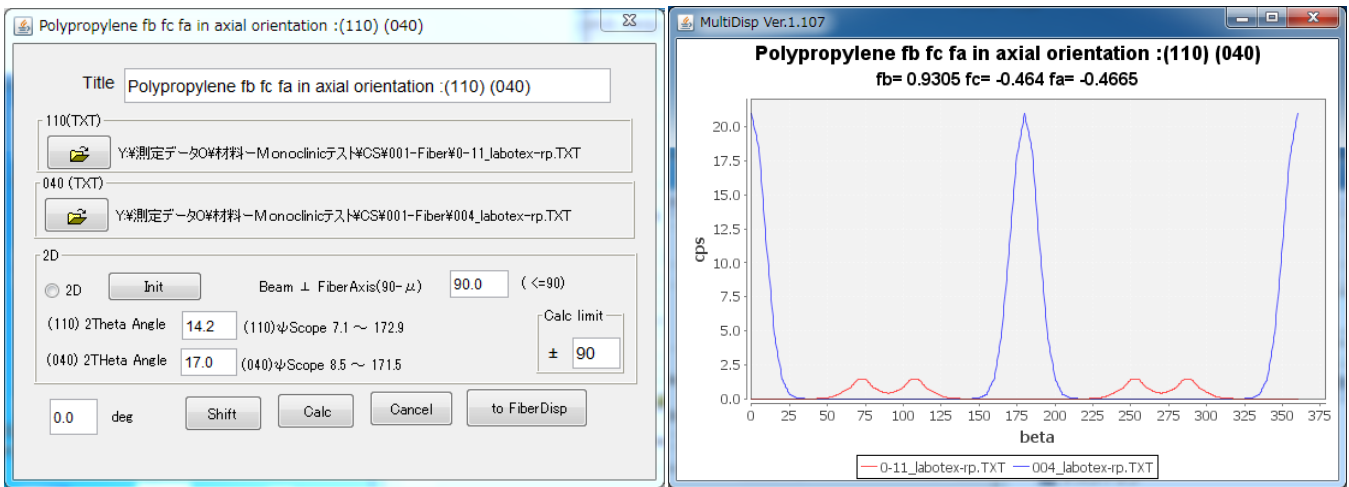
Polypropylene fb fc fa in axial orientation :(110) (040)

Title Polypropylene fb fc fa in axial orientation :(110) (040)

110(TXT)
Y:¥測定データ0¥材料ーMonoclinicテスト¥CS¥001-Fiber¥0-11_labotex-rp.TXT

040 (TXT)
Y:¥測定データ0¥材料ーMonoclinicテスト¥CS¥001-Fiber¥004_labotex-rp.TXT

2D
2D Init Beam ⊥ FiberAxis(90-μ) 90.0 ( <=90)
(110) 2Theta Angle 14.2 (110)ψScope 7.1 〜 172.9
(040) 2THeta Angle 17.0 (040)ψScope 8.5 〜 171.5
Calc limit
± 90

0.0 deg Shift Calc Cancel to FiberDisp

MultiDisp Ver.1.107

Polypropylene fb fc fa in axial orientation :(110) (040)
fb= 0.9305 fc= -0.464 fa= -0.4665

cps
20.0
17.5
15.0
12.5
10.0
7.5
5.0
2.5
0.0
0 25 50 75 100 125 150 175 200 225 250 275 300 325 350 375
beta

0-11_labotex-rp.TXT 004_labotex-rp.TXT